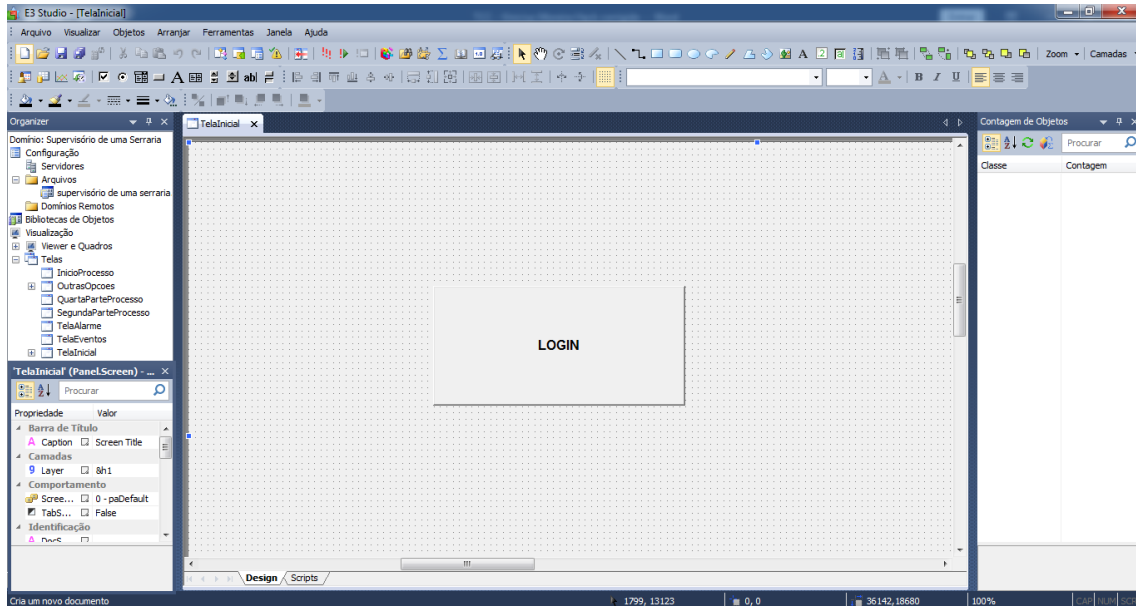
E3 Studio - [TelaInicial]

Arquivo Visualizar Objetos Arranjar Ferramentas Janela Ajuda

Zoom Camadas

Organizer

Domínio: Supervisório de uma Serraria
Configuração
Servidores
Arquivos
supervisório de uma serraria
Domínios Remotos
Bibliotecas de Objetos
Visualização
Viewer e Quadros
Telas
InicioProcesso
OutrasOpcoes
QuartaParteProcesso
SegundaParteProcesso
TelaAlarme
TelaEventos
TelaInicial

'TelaInicial' (Panel.Screen) - ...
Procurar

| Propriedade | Valor |
|---|---|
| Barra de Título | |
| Caption | Screen Title |
| Camadas | |
| Layer | &h1 |
| Comportamento | |
| Scree... | 0 - paDefault |
| TabS... | False |
| Identificação | |
| DocS... | |

TelaInicial

LOGIN

Design Scripts

Contagem de Objetos
Procurar

| Classe | Contagem |
|---|---|

Cria um novo documento 1799, 13123 0, 0 36142, 18680 100% CAP NUM SCRL